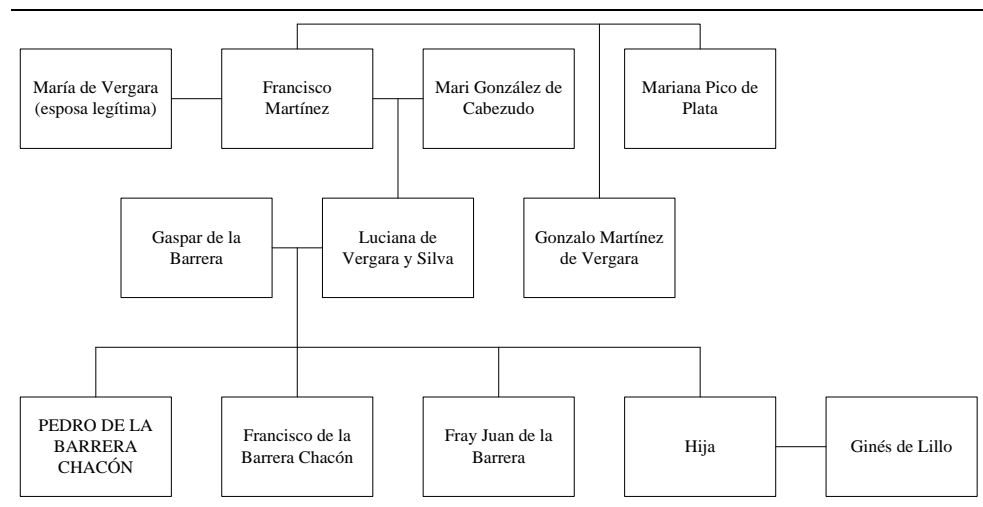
María de Vergara (esposa legítima)

Francisco Martínez

Mari González de Cabezudo

Mariana Pico de Plata

Gaspar de la Barrera

Luciana de Vergara y Silva

Gonzalo Martínez de Vergara

PEDRO DE LA BARRERA CHACÓN

Francisco de la Barrera Chacón

Fray Juan de la Barrera

Hija

Ginés de Lillo